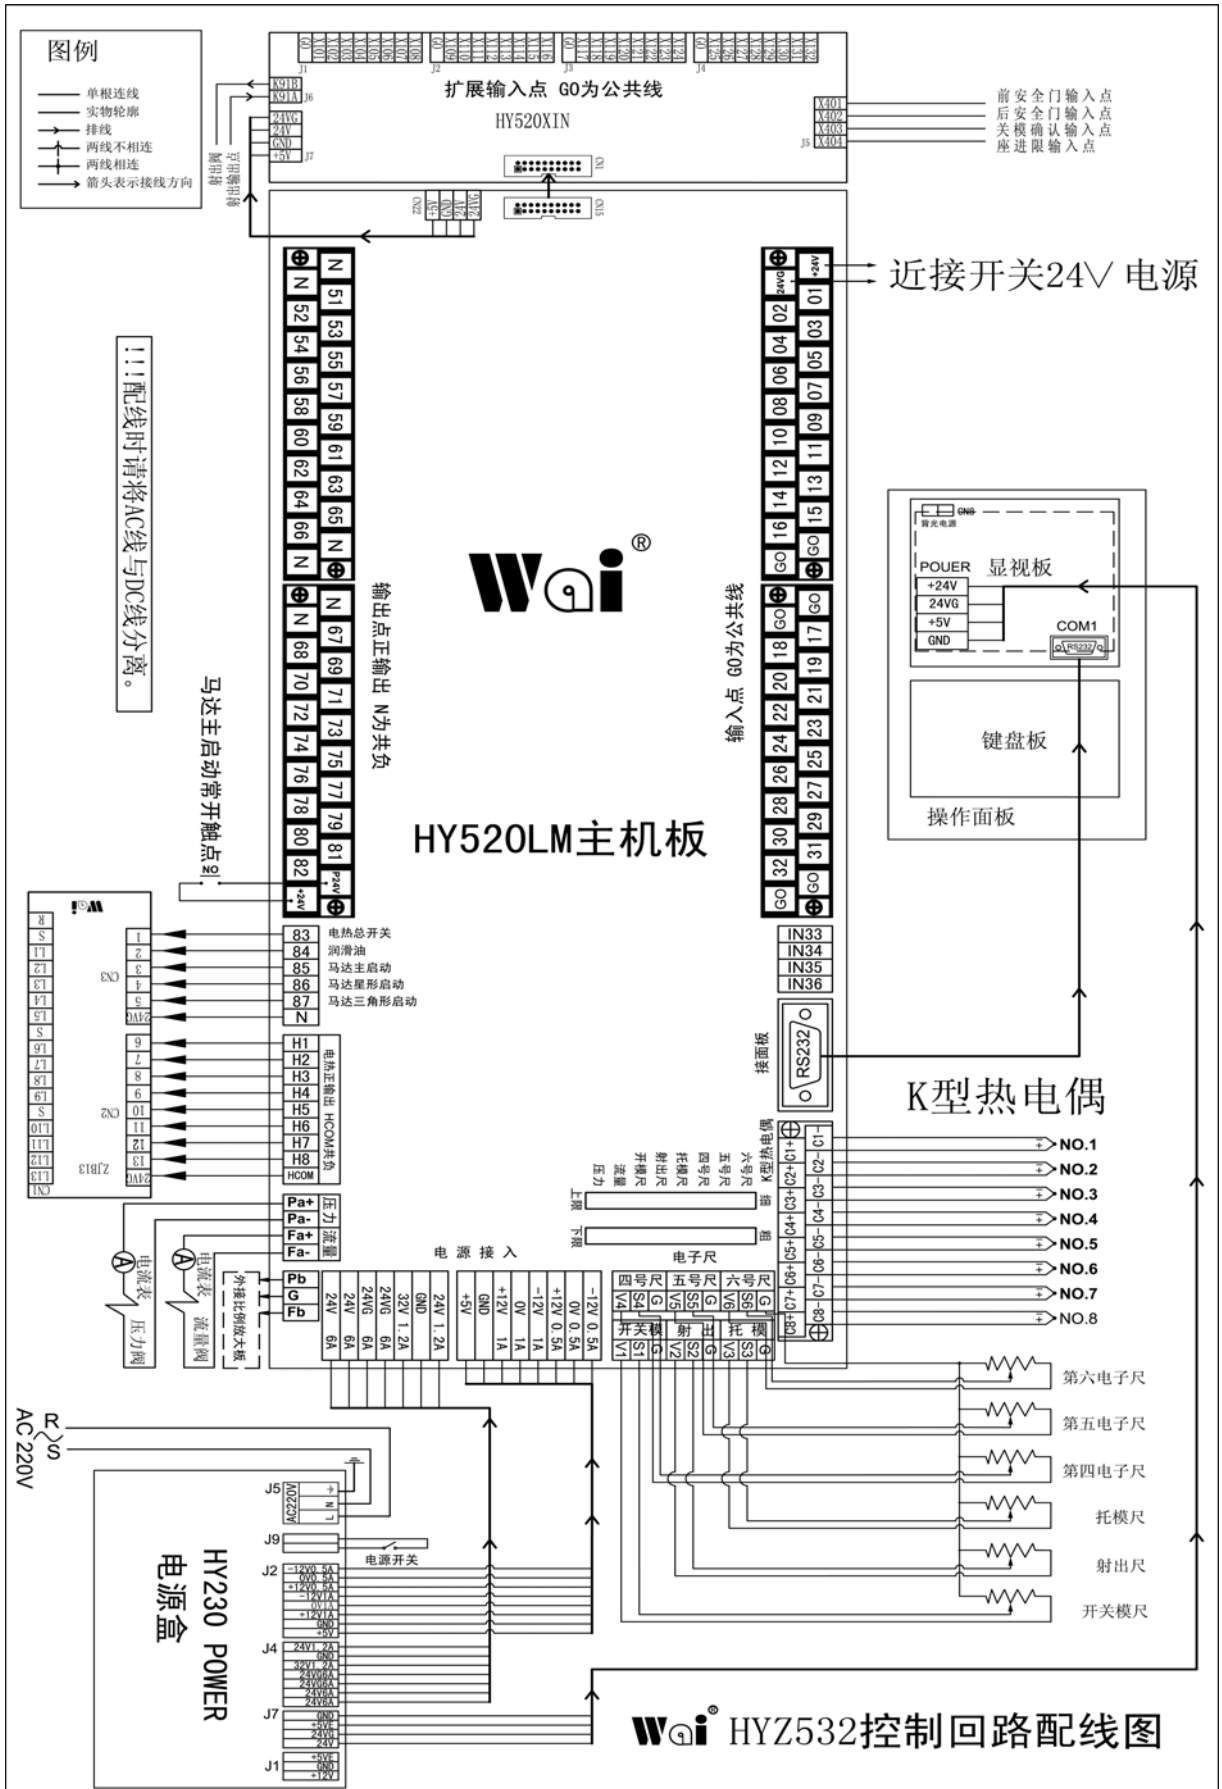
图例

单根连线
实物轮廓
排线
两线不相连
两线相连
箭头表示接线方向

扩展输入点 G0为公共线
HY520XIN

K91B
K91A
J6
24VG
24V
GND
+5V
J7

J1 J2 J3 J4

X401 前安全门输入点
X402 后安全门输入点
X403 关模确认输入点
X404 座进限输入点
J5

CN1
CN15
CN2

近接开关24V 电源

!!!配线时请将AC线与DC线分离。

N 51 53 55 57 59 61 63 65 N
N 52 54 56 58 60 62 64 66 N

N 67 69 71 73 75 77 79 81 P24V
N 68 70 72 74 76 78 80 82 +24V

输出点正输出 N为共负

马达主启动常开触点
NO

+24V 24VG 01 03 05 07 09 11 13 15 GO
02 04 06 08 10 12 14 16 GO

GO 17 19 21 23 25 27 29 31 GO
GO 18 20 22 24 26 28 30 32 GO

输入点 G0为公共线

Wai®

HY520LM主机板

显视板
POUER
+24V
24VG
+5V
GND
COM1
RS232
背光电源
CN6
键盘板
操作面板

IN33
IN34
IN35
IN36

接面板
RS232

K型热电偶

CN3
1 2 3 4 5 24VG
CN2
6 7 8 9 10 11 12 13 24VG
ZJB13
CN1
R S L1 L2 L3 L4 L5 S L6 L7 L8 L9 S L10 L11 L12 L13

83 电热总开关
84 润滑油
85 马达主启动
86 马达星形启动
87 马达三角形启动
N

H1
H2
H3
H4
H5
H6
H7
H8
HCOM
电热正输出 HCOM共负

Pa+
Pa-
压力
Fa+
Fa-
流量
Pb
G
Fb
外接比例放大板

电流表
压力阀
电流表
流量阀

电源接入
24V 6A
24V 6A
24VG 6A
24VG 6A
32V 1.2A
GND
24V 1.2A

+5V
GND
+12V 1A
0V 1A
-12V 1A
+12V 0.5A
0V 0.5A
-12V 0.5A

K型热电偶
六号尺
五号尺
四号尺
托模尺
射出尺
开模尺
流量
压力
上限
下限
电子尺

四号尺 V4 S4 G
五号尺 V5 S5 G
六号尺 V6 S6 G
开关模 V1 S1 G
射出 V2 S2 G
托模 V3 S3 G

C1+ C1-
C2+ C2-
C3+ C3-
C4+ C4-
C5+ C5-
C6+ C6-
C7+ C7-
C8+ C8-

NO.1
NO.2
NO.3
NO.4
NO.5
NO.6
NO.7
NO.8

第六电子尺
第五电子尺
第四电子尺
托模尺
射出尺
开关模尺

R
S
AC 220V

J5 AC220V
J9
电源开关
J2
-12V0.5A
0V0.5A
+12V0.5A
-12V1A
0V1A
+12V1A
GND
+5V
J4
24V1.2A
GND
32V1.2A
24VG6A
24VG6A
24V6A
24V6A
J7
GND
+5VE
24VE
24V
J1
+5VE
GND
+12V

HY230 POWER
电源盒

Wai® HYZ532控制回路配线图